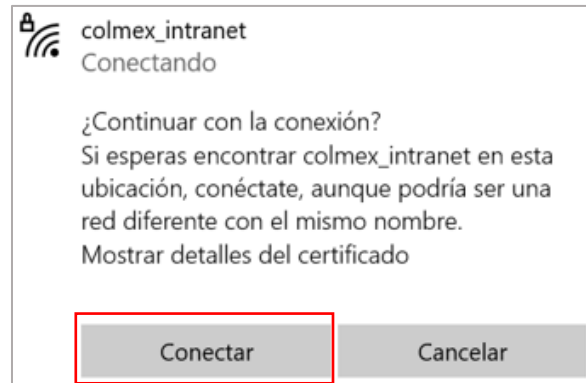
colmex_intranet
Conectando

¿Continuar con la conexión?
Si esperas encontrar colmex_intranet en esta ubicación, conéctate, aunque podría ser una red diferente con el mismo nombre.
Mostrar detalles del certificado

Conectar

Cancelar